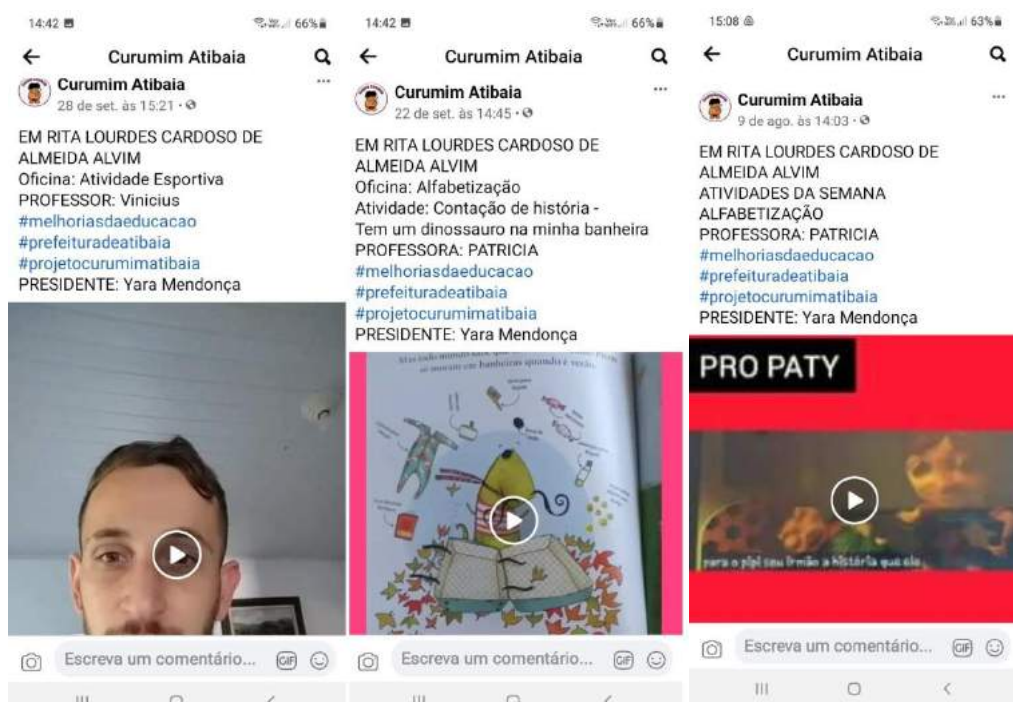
14:42 66%

Curumim Atibaia

Curumim Atibaia
28 de set. às 15:21 ·

EM RITA LOURDES CARDOSO DE ALMEIDA ALVIM
Oficina: Atividade Esportiva
PROFESSOR: Vinicius
#melhoriasdaeducacao
#prefeituradeatibaia
#projetocurumimatibaia
PRESIDENTE: Yara Mendonça

Escreva um comentário...

14:42 66%

Curumim Atibaia

Curumim Atibaia
22 de set. às 14:45 ·

EM RITA LOURDES CARDOSO DE ALMEIDA ALVIM
Oficina: Alfabetização
Atividade: Contação de história - Tem um dinossauro na minha banheira
PROFESSORA: PATRICIA
#melhoriasdaeducacao
#prefeituradeatibaia
#projetocurumimatibaia
PRESIDENTE: Yara Mendonça

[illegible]

Escreva um comentário...

15:08 63%

Curumim Atibaia

Curumim Atibaia
9 de ago. às 14:03 ·

EM RITA LOURDES CARDOSO DE ALMEIDA ALVIM
ATIVIDADES DA SEMANA
ALFABETIZAÇÃO
PROFESSORA: PATRICIA
#melhoriasdaeducacao
#prefeituradeatibaia
#projetocurumimatibaia
PRESIDENTE: Yara Mendonça

PRO PATY

para o pipi seu irmão a história que ela

Escreva um comentário...